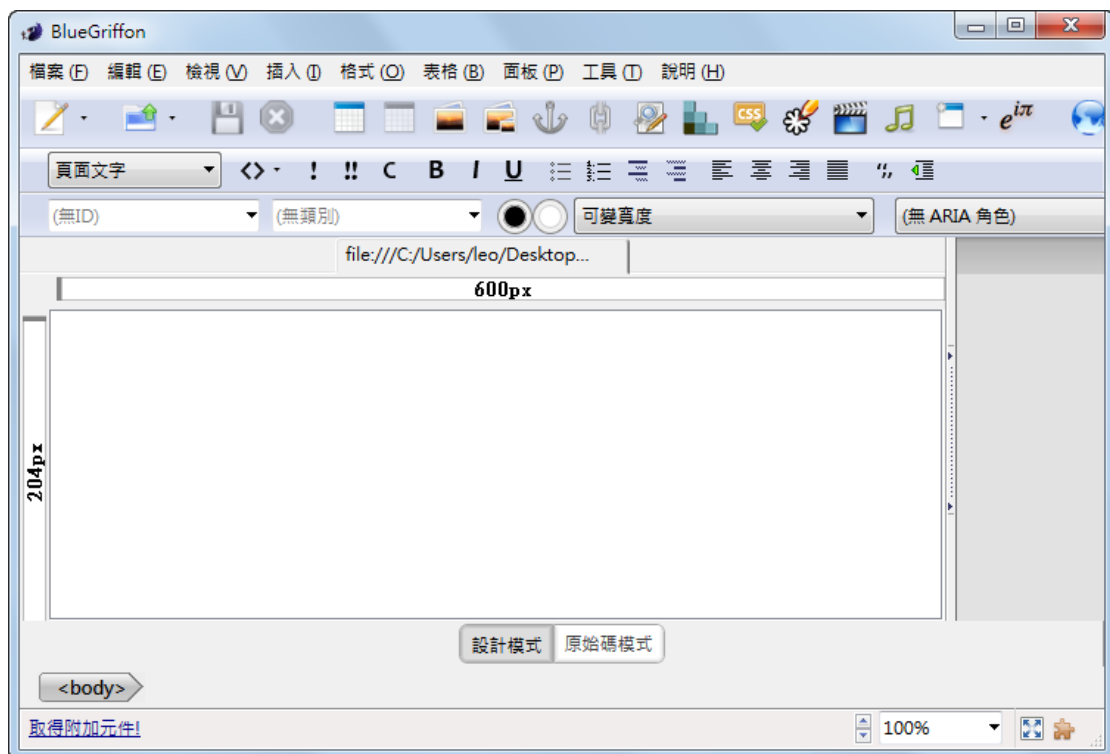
BlueGriffon

檔案 (F) 編輯 (E) 檢視 (V) 插入 (I) 格式 (O) 表格 (B) 面板 (P) 工具 (T) 說明 (H)

$e^{i\pi}$

頁面文字 <> ! !! C B I U

(無ID) (無類別) 可變寬度 (無 ARIA 角色)

file:///C:/Users/leo/Desktop...

600px

204px

設計模式 原始碼模式

<body>

取得附加元件!

100%